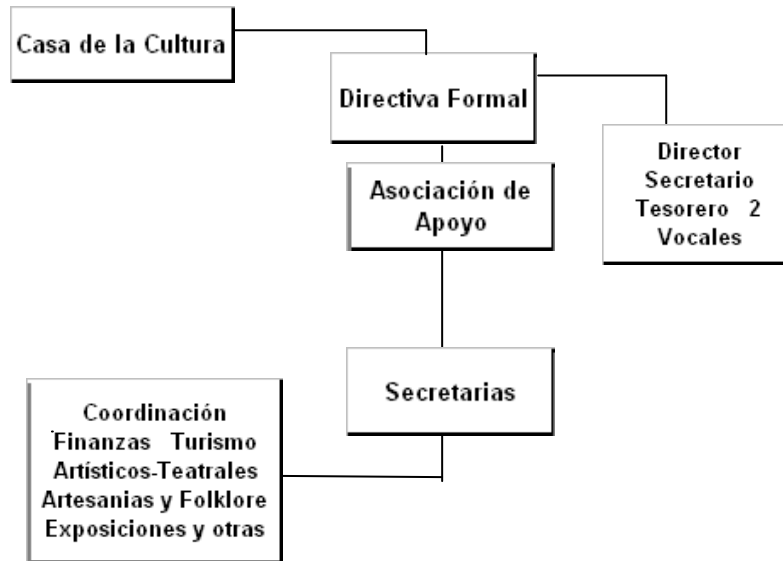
Casa de la Cultura

Directiva Formal

Director
Secretario
Tesorero 2
Vocales

Asociación de Apoyo

Secretarias

Coordinación
Finanzas Turismo
Artísticos-Teatrales
Artesanias y Folklore
Exposiciones y otras